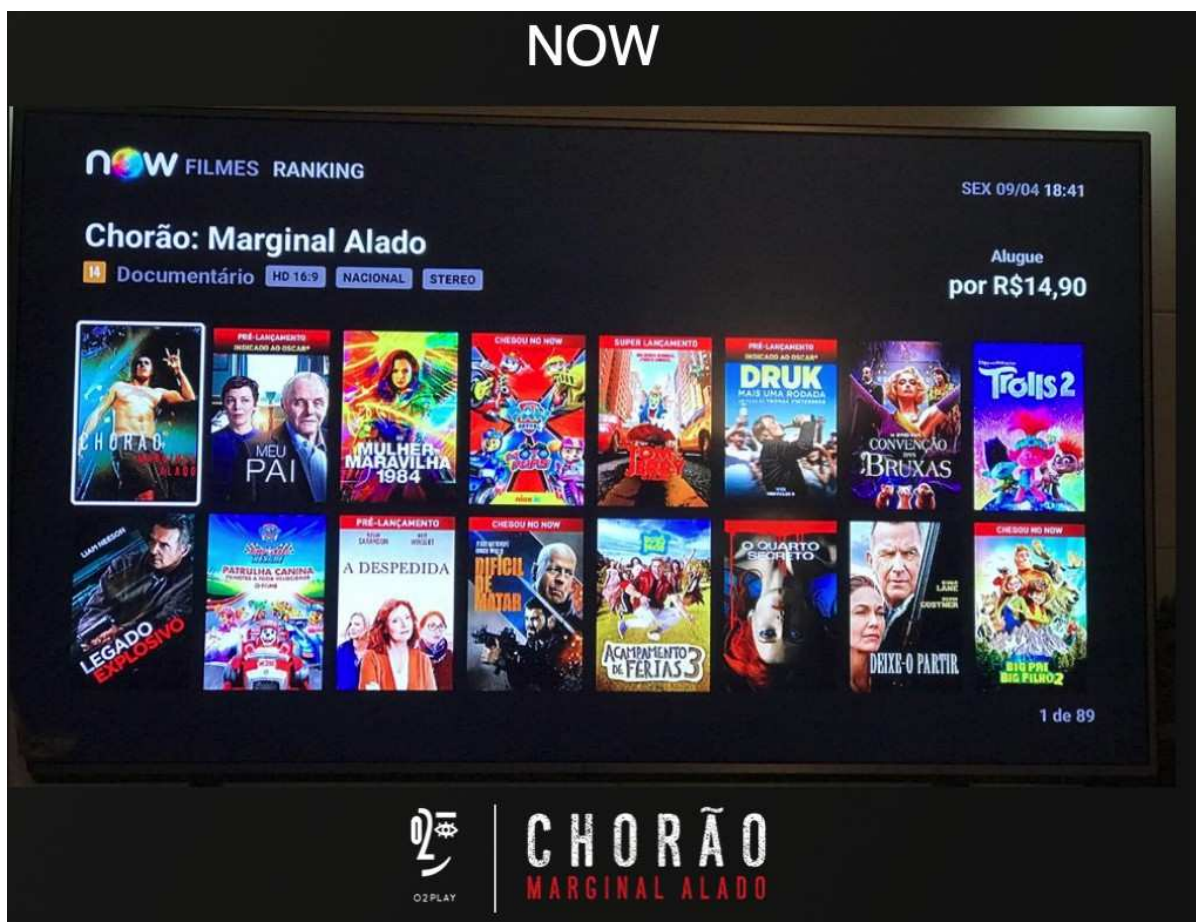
NOW

now FILMES RANKING

SEX 09/04 18:41

Chorão: Marginal Alado

14 Documentário HD 16:9 NACIONAL STEREO

Alugue
por R$14,90

CHORÃO
MARGINAL ALADO

PRÉ-LANÇAMENTO
INDICADO AO OSCAR®
MEU PAI

MULHER MARAVILHA 1984

CHEGOU NO NOW

SUPER LANÇAMENTO
TOM & JERRY

PRÉ-LANÇAMENTO
INDICADO AO OSCAR®
DRUK
MAIS UMA RODADA

CONVENÇÃO DAS BRUXAS

TROLLS 2

LIAM NEESON
LEGADO EXPLOSIVO

PATRULHA CANINA

PRÉ-LANÇAMENTO
A DESPEDIDA

CHEGOU NO NOW
DIFÍCIL DE MATAR

ACAMPAMENTO DE FÉRIAS 3

O QUARTO SECRETO

DIANE LANE
KEVIN COSTNER
DEIXE-O PARTIR

CHEGOU NO NOW
BIG PAI BIG FILHO 2

1 de 89

O2 PLAY

CHORÃO
MARGINAL ALADO